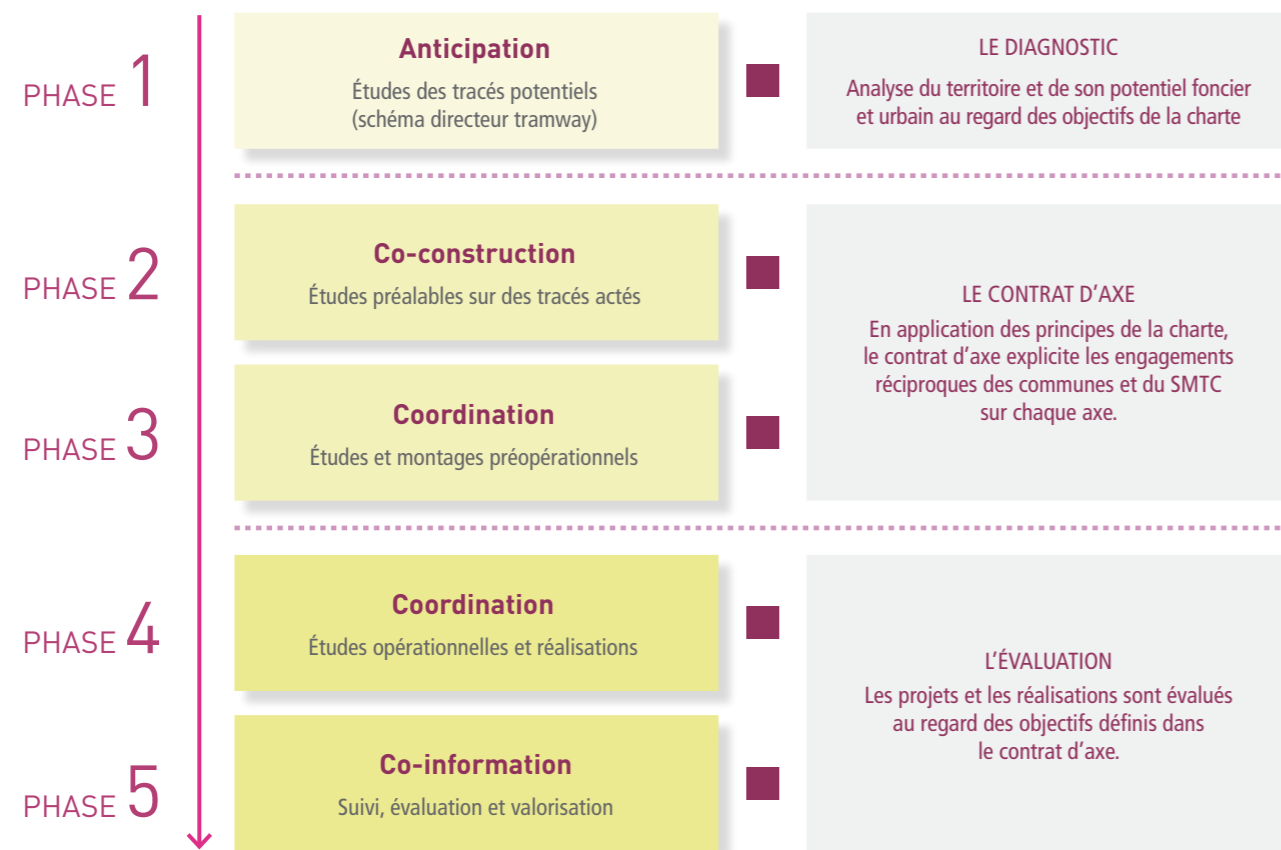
PHASE 1

Anticipation
Études des tracés potentiels (schéma directeur tramway)

LE DIAGNOSTIC
Analyse du territoire et de son potentiel foncier et urbain au regard des objectifs de la charte

PHASE 2

Co-construction
Études préalables sur des tracés actés

PHASE 3

Coordination
Études et montages préopérationnels

LE CONTRAT D'AXE
En application des principes de la charte, le contrat d'axe explicite les engagements réciproques des communes et du SMTC sur chaque axe.

PHASE 4

Coordination
Études opérationnelles et réalisations

PHASE 5

Co-information
Suivi, évaluation et valorisation

L'ÉVALUATION
Les projets et les réalisations sont évalués au regard des objectifs définis dans le contrat d'axe.